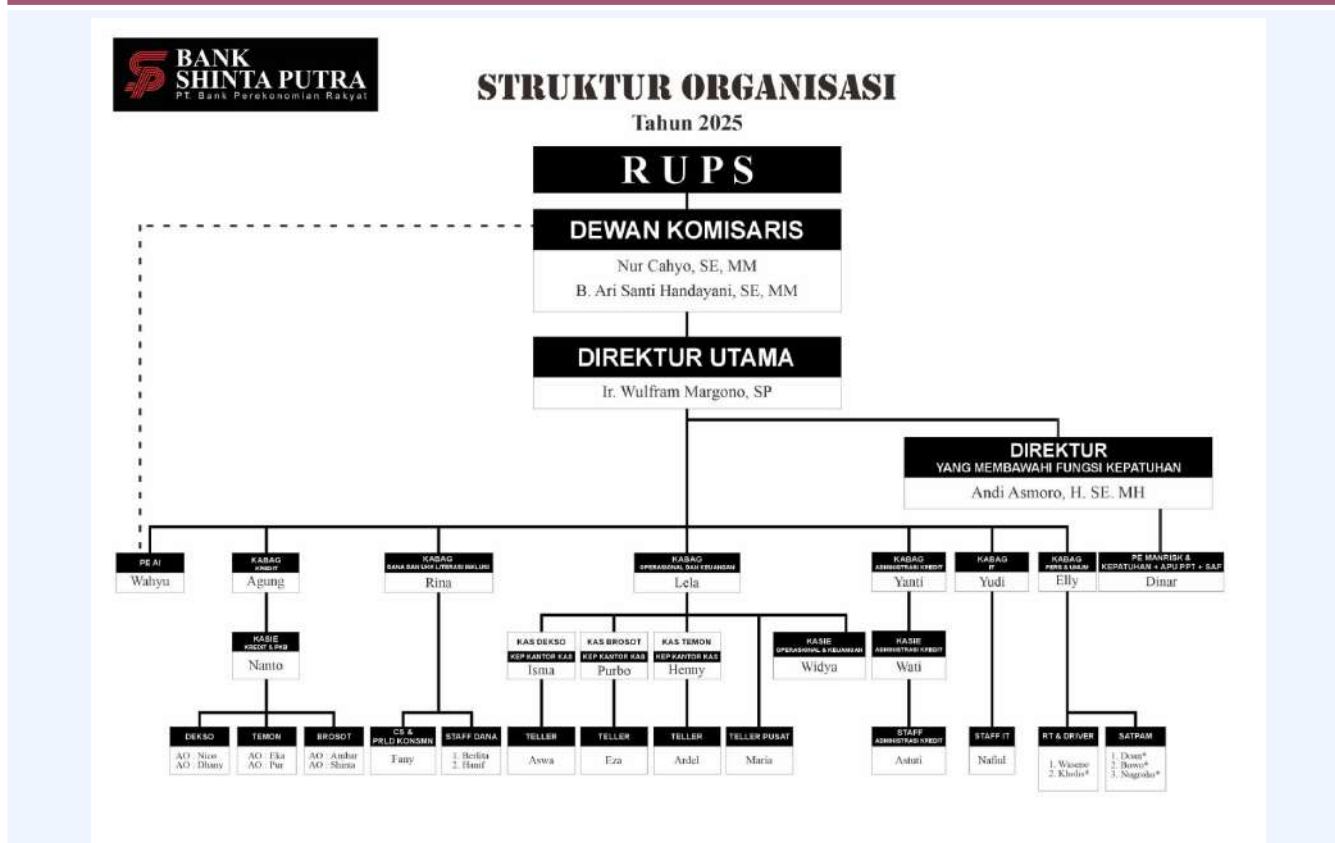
BANK SHINTA PUTRA
PT. Bank Perekonomian Rakyat

STRUKTUR ORGANISASI
Tahun 2025

RUPS

DEWAN KOMISARIS
Nur Cahyo, SE, MM
B. Ari Santi Handayani, SE, MM

DIREKTUR UTAMA
Ir. Wulfram Margono, SP

DIREKTUR
YANG MEMBAWAHI FUNGSI KEPATUHAN
Andi Asmoro, H. SE. MH

PE AI
Wahyu

KABAG
KREDIT
Agung

KASIE
KREDIT & PKB
Nanto

DEKSO
AO : Nico
AO : Dhany

TEMON
AO : Eka
AO : Pur

BROSOT
AO : Ambar
AO : Shinta

KABAG
DANA DAN UHK LITERASI INKLUSI
Rina

CS & PRLD KONSMN
Fany

STAFF DANA
1. Berlita
2. Hanif

KABAG
OPERASIONAL DAN KEUANGAN
Lela

KAS DEKSO
KEP KANTOR KAS
Isma

KAS BROSOT
KEP KANTOR KAS
Purbo

KAS TEMON
KEP KANTOR KAS
Henny

KASIE
OPERASIONAL & KEUANGAN
Widya

TELLER
Aswa

TELLER
Eza

TELLER
Ardel

TELLER PUSAT
Maria

KABAG
ADMINISTRASI KREDIT
Yanti

KASIE
ADMINISTRASI KREDIT
Wati

STAFF
ADMINISTRASI KREDIT
Astuti

KABAG
IT
Yudi

STAFF IT
Nafiul

KABAG
PERS & UMUM
Elly

RT & DRIVER
1. Wisnu
2. Kholis*

SATPAM
1. Doni*
2. Bowo*
3. Nugroho*

PE MANRISK & KEPATUHAN + APU PPT + SAF
Dinar